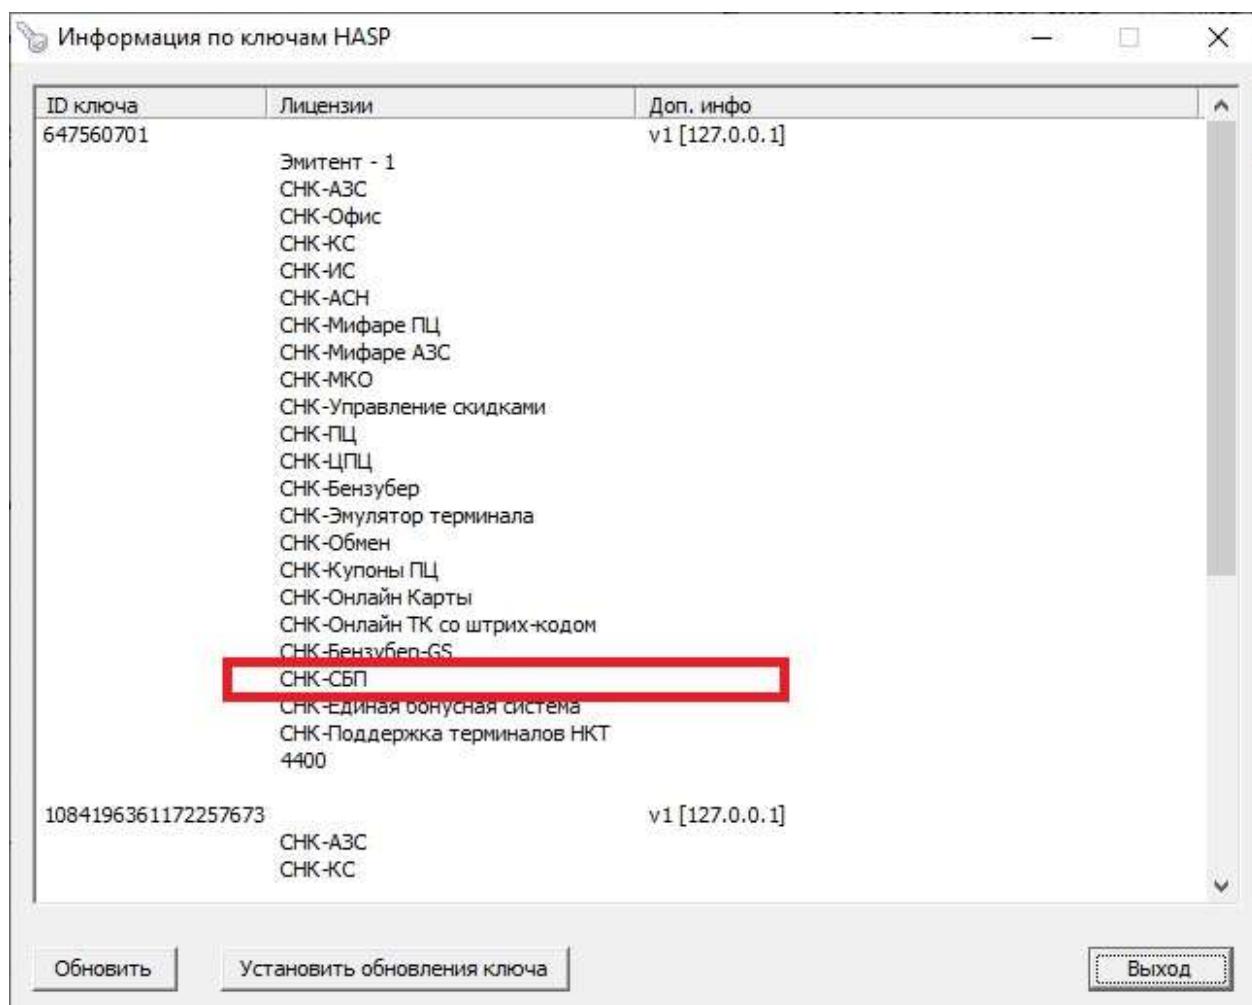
Информация по ключам HASP

| ID ключа | Лицензии | Доп. инфо |
|---|---|---|
| 647560701 | | v1 [127.0.0.1] |
| | Эмитент - 1 | |
| | СНК-АЗС | |
| | СНК-Офис | |
| | СНК-КС | |
| | СНК-ИС | |
| | СНК-АСН | |
| | СНК-Мифаре ПЦ | |
| | СНК-Мифаре АЗС | |
| | СНК-МКО | |
| | СНК-Управление скидками | |
| | СНК-ПЦ | |
| | СНК-ЦПЦ | |
| | СНК-Бензубер | |
| | СНК-Эмулятор терминала | |
| | СНК-Обмен | |
| | СНК-Купоны ПЦ | |
| | СНК-Онлайн Карты | |
| | СНК-Онлайн ТК со штрих-кодом | |
| | СНК-Бензубер-GS | |
| | СНК-СБП | |
| | СНК-Единая бонусная система | |
| | СНК-Поддержка терминалов НКТ 4400 | |
| 1084196361172257673 | | v1 [127.0.0.1] |
| | СНК-АЗС | |
| | СНК-КС | |

Обновить

Установить обновления ключа

Выход